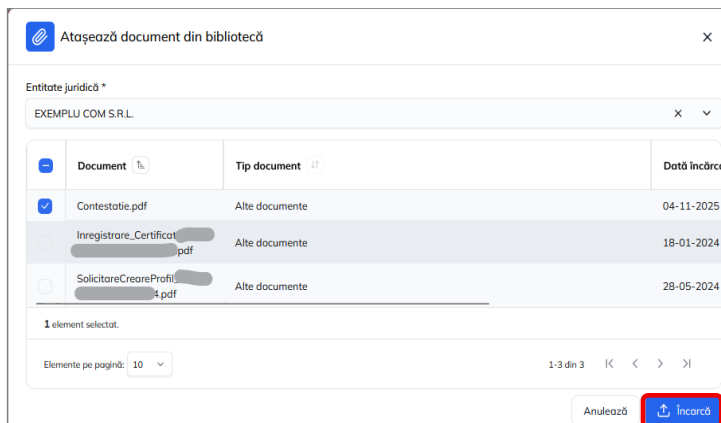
Atașează document din bibliotecă

Entitate juridică *

EXEMPLU COM S.R.L.

| Document | Tip document | Dată încărca |
|---|---|---|
| Contestatie.pdf | Alte documente | 04-11-2025 |
| Inregistrare_Certificat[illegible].pdf | Alte documente | 18-01-2024 |
| SolicitareCreareProfil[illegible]4.pdf | Alte documente | 28-05-2024 |

1 element selectat.

Elemente pe pagină: 10

1-3 din 3

Anulează

Încarcă